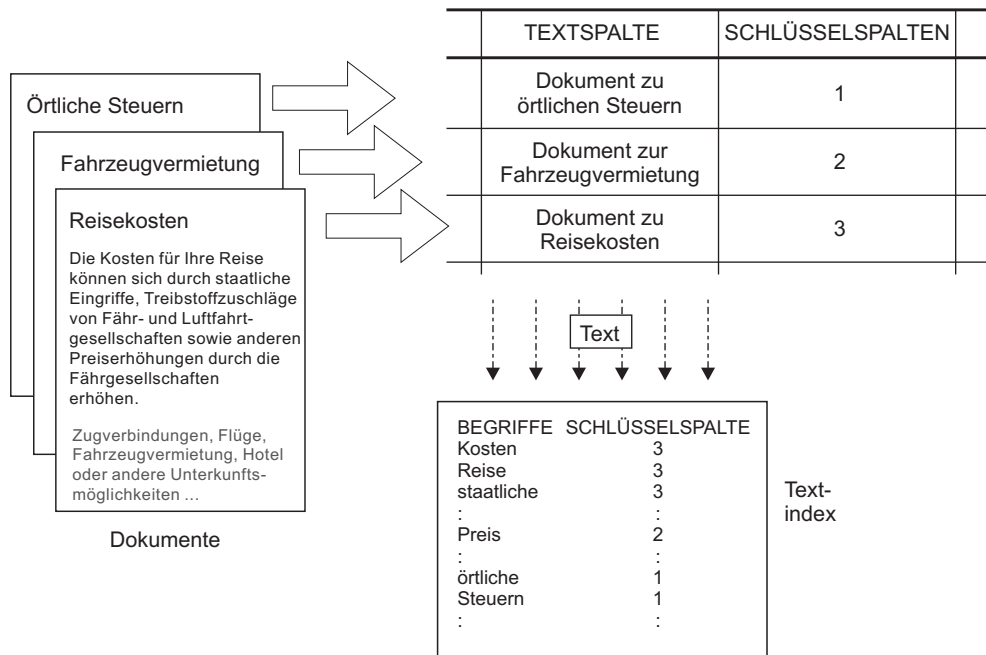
Örtliche Steuern

Fahrzeugvermietung

Reisekosten

Die Kosten für Ihre Reise können sich durch staatliche Eingriffe, Treibstoffzuschläge von Fähr- und Luftfahrtgesellschaften sowie anderen Preiserhöhungen durch die Fährgesellschaften erhöhen.

Zugverbindungen, Flüge, Fahrzeugvermietung, Hotel oder andere Unterkunftsmöglichkeiten ...

Dokumente

| TEXTSPALTE | SCHLÜSSELSPALTEN |
|---|---|
| Dokument zu örtlichen Steuern | 1 |
| Dokument zur Fahrzeugvermietung | 2 |
| Dokument zu Reisekosten | 3 |

Text

| BEGRIFFE | SCHLÜSSELSPALTE |
|---|---|
| Kosten | 3 |
| Reise | 3 |
| staatliche | 3 |
| : | : |
| Preis | 2 |
| : | : |
| örtliche | 1 |
| Steuern | 1 |
| : | : |

Text-index